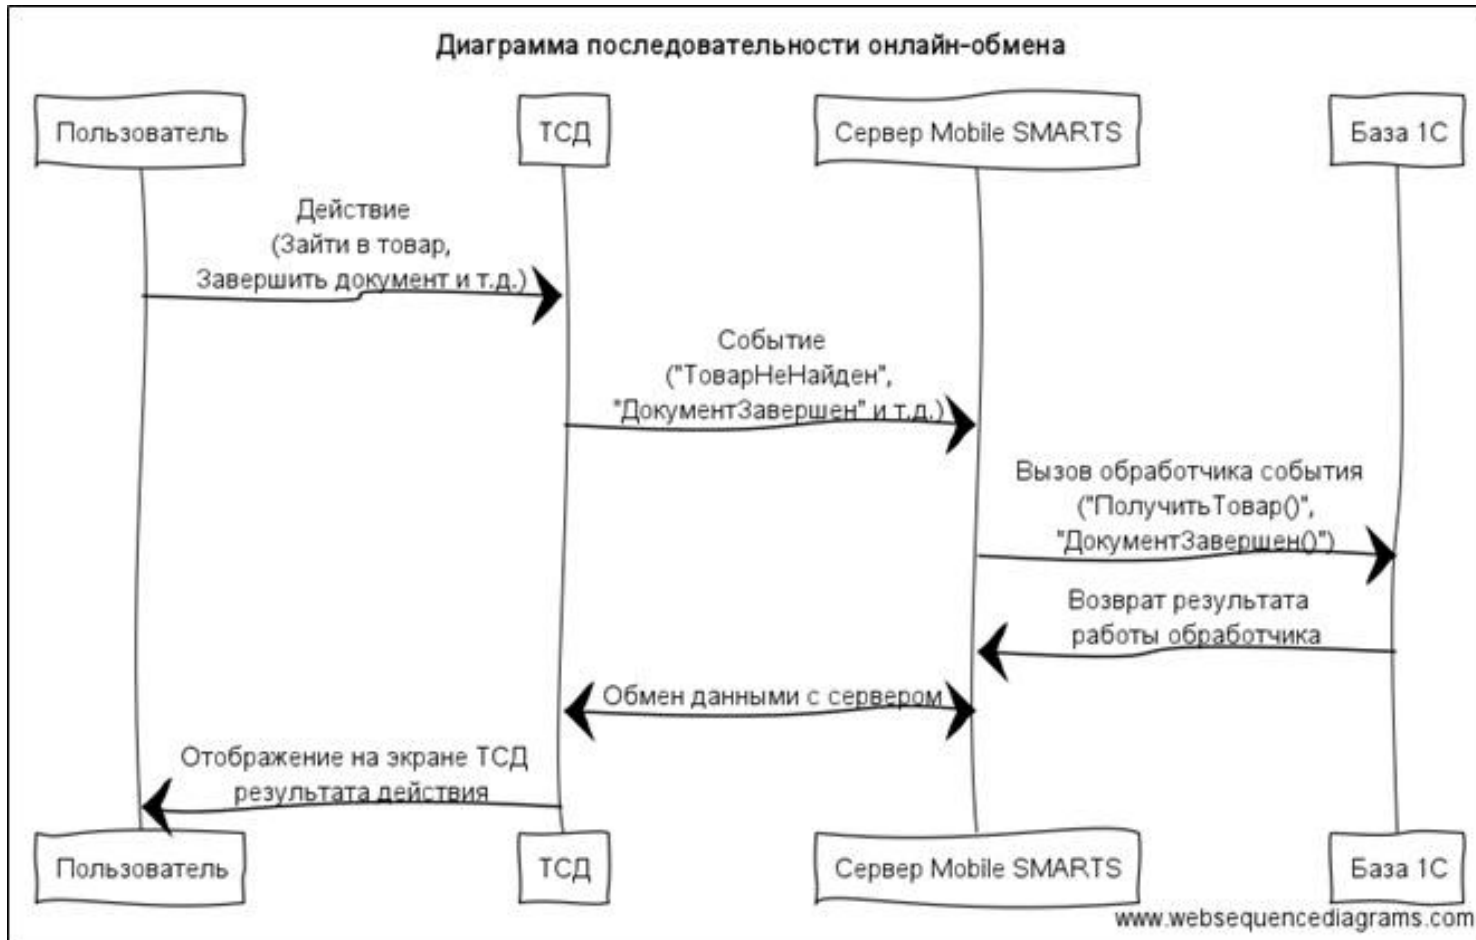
Диаграмма последовательности онлайн-обмена

Пользователь

ТСД

Сервер Mobile SMARTS

База 1С

Действие
(Зайти в товар,
Завершить документ и т.д.)

Событие
("ТоварНеНайден",
"ДокументЗавершен" и т.д.)

Вызов обработчика события
("ПолучитьТовар()",
"ДокументЗавершен()")

Возврат результата
работы обработчика

Обмен данными с сервером

Отображение на экране ТСД
результата действия

Пользователь

ТСД

Сервер Mobile SMARTS

База 1С

www.websequencediagrams.com